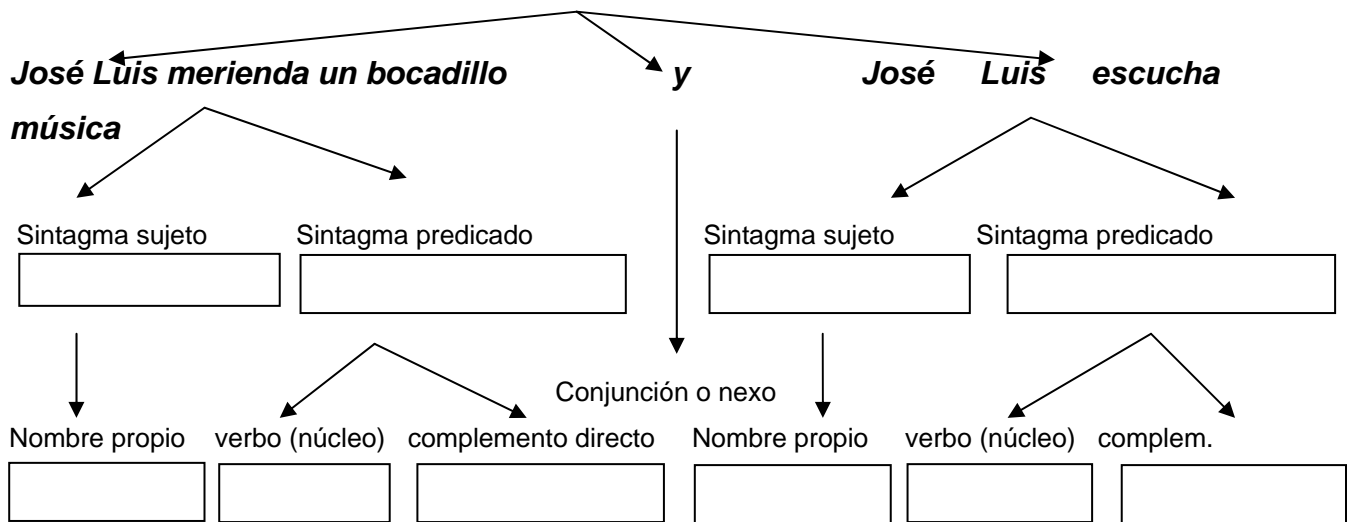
José Luis merienda un bocadillo y José Luis escucha música

Sintagma sujeto Sintagma predicado

Sintagma sujeto Sintagma predicado

Conjunción o nexo

Nombre propio verbo (núcleo) complemento directo Nombre propio verbo (núcleo) complem.